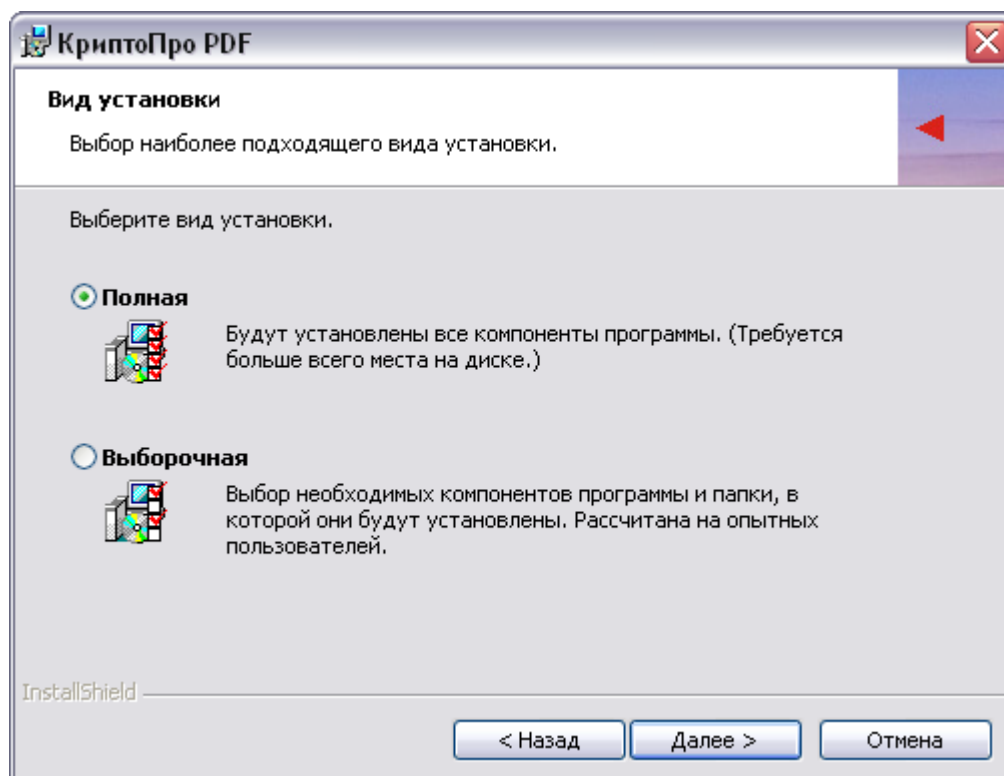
КриптоПро PDF

Вид установки

Выбор наиболее подходящего вида установки.

Выберите вид установки.

Полная

Будут установлены все компоненты программы. (Требуется больше всего места на диске.)

Выборочная

Выбор необходимых компонентов программы и папки, в которой они будут установлены. Рассчитана на опытных пользователей.

InstallShield

< Назад

Далее >

Отмена